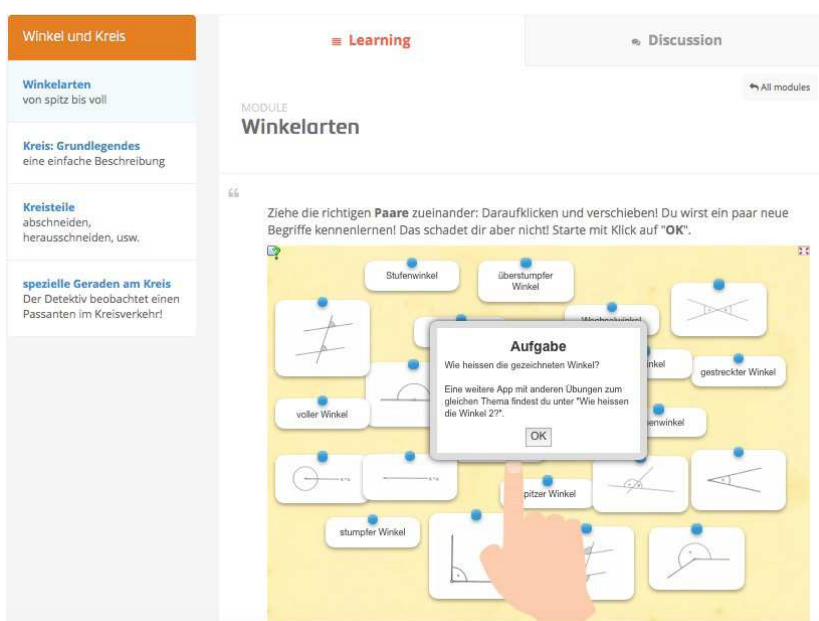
Winkel und Kreis

Winkelarten
von spitz bis voll

Kreis: Grundlegendes
eine einfache Beschreibung

Kreisteile
abschneiden, herausschneiden, usw.

spezielle Geraden am Kreis
Der Detektiv beobachtet einen Passanten im Kreisverkehr!

≡ Learning

Discussion

All modules

MODULE
Winkelarten

Ziehe die richtigen **Paare** zueinander: Daraufklicken und verschieben! Du wirst ein paar neue Begriffe kennenlernen! Das schadet dir aber nicht! Starte mit Klick auf "**OK**".

Stufenwinkel

überstumpfer Winkel

Wechselwinkel

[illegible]inkel

gestreckter Winkel

voller Winkel

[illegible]enwinkel

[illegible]pitzer Winkel

stumpfer Winkel

Aufgabe
Wie heissen die gezeichneten Winkel?

Eine weitere App mit anderen Übungen zum gleichen Thema findest du unter "Wie heissen die Winkel 2?".

OK